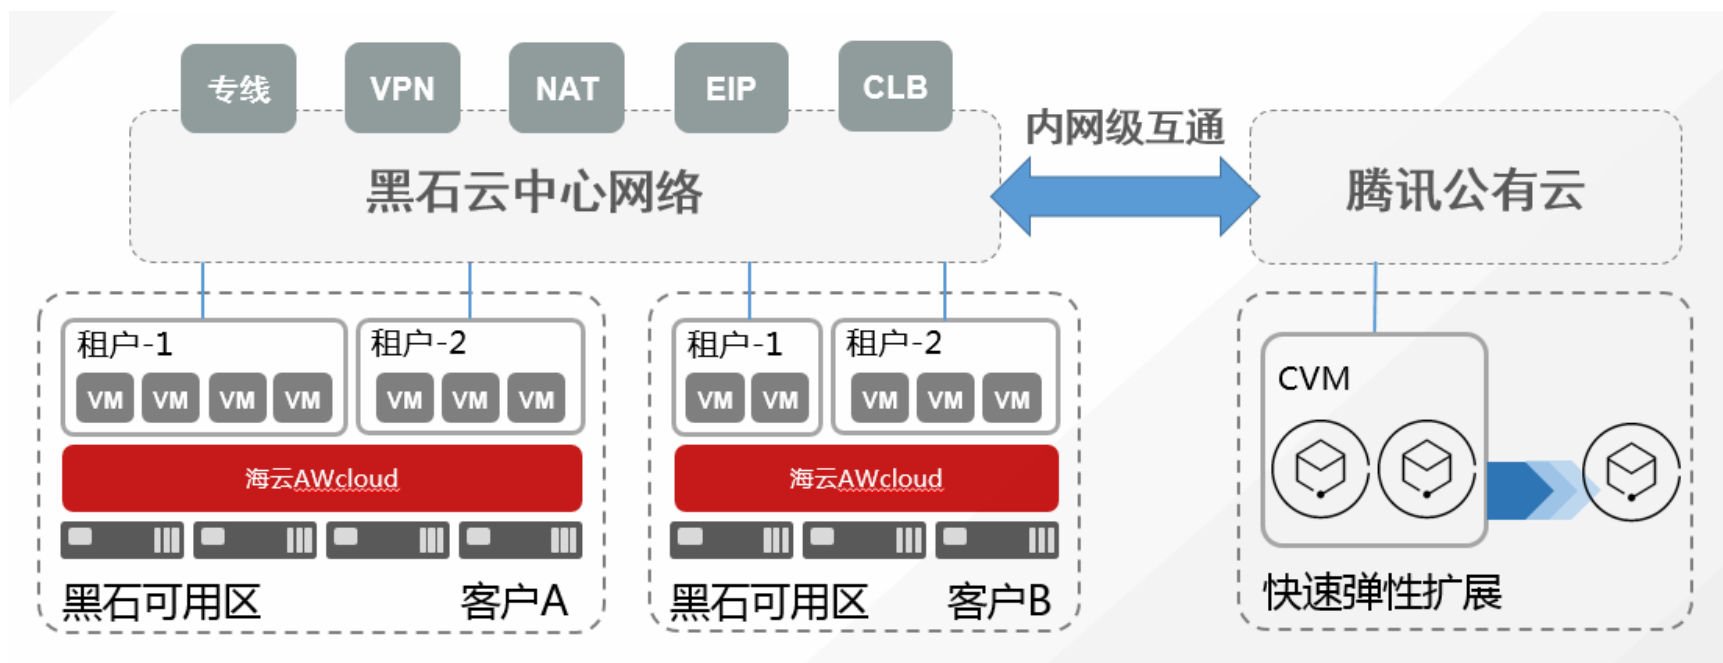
专线

VPN

NAT

EIP

CLB

内网级互通

黑石云中心网络

腾讯公有云

租户-1

VM VM VM VM

租户-2

VM VM VM

海云AWcloud

黑石可用区 客户A

租户-1

VM VM

租户-2

VM VM VM

海云AWcloud

黑石可用区 客户B

CVM

快速弹性扩展